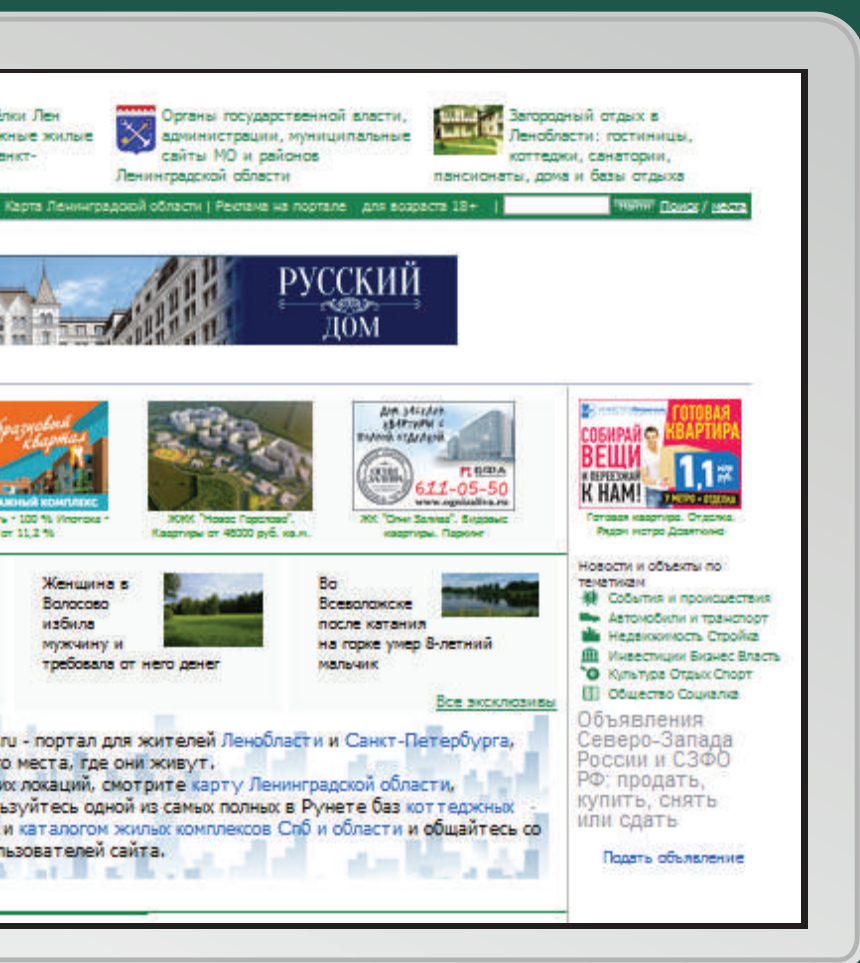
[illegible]лки Лен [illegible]жные жилые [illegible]анкт-

Органы государственной власти, администрации, муниципальные сайты МО и районов Ленинградской области

Загородный отдых в Ленобласти: гостиницы, коттеджи, санатории, пансионаты, дома и базы отдыха

Карта Ленинградской области | Реклама на портале для возраста 18+ | Найти Поиск / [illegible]

РУССКИЙ ДОМ

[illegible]разцовый квартал
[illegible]ЖНЫЙ КОМПЛЕКС
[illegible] - 100 % Ипотека - от 11,2 %

ЖК "Новое Горелово". Квартиры от 48000 руб. кв.м.

Дом закладка квартиры с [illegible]
611-05-50
ЖК "Огни Залива". Видовые квартиры. Паркинг

ГОТОВАЯ КВАРТИРА
СОБИРАЙ ВЕЩИ И ПЕРЕЕЗЖАЙ К НАМ!
1,1 млн руб.
Готовая квартира. Отделка. Рядом метро Девяткино

Женщина в Волосово избила мужчину и требовала от него денег

Во Всеволожске после катания на горке умер 8-летний мальчик

Все эксклюзивы

Новости и объекты по тематикам
События и происшествия
Автомобили и транспорт
Недвижимость Стройка
Инвестиции Бизнес Власть
Культура Отдых Спорт
Общество Социалка

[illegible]ru - портал для жителей Ленобласти и Санкт-Петербурга, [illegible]о места, где они живут. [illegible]их локаций, смотрите карту Ленинградской области, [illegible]ьзуйтесь одной из самых полных в Рунете баз коттеджных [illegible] и каталогом жилых комплексов Спб и области и общайтесь со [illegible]льзователей сайта.

Объявления Северо-Запада России и СЗФО РФ: продать, купить, снять или сдать

Подать объявление